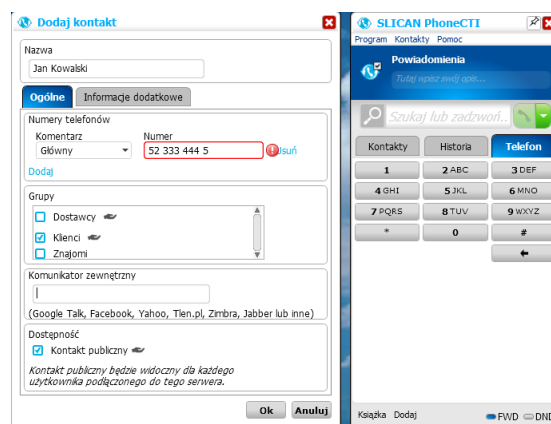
Dodaj kontakt

Nazwa
Jan Kowalski

Ogólne | Informacje dodatkowe

Numery telefonów
Komentarz
Główny
Numer
52 333 444 5
Usuń
Dodaj

Grupy
Dostawcy
Klienci
Znajomi

Komunikator zewnętrzny
(Google Talk, Facebook, Yahoo, Tlen.pl, Zimbra, Jabber lub inne)

Dostępność
Kontakt publiczny
Kontakt publiczny będzie widoczny dla każdego użytkownika podłączonego do tego serwera.

Ok
Anuluj

SLICAN PhoneCTI
Program Kontakty Pomoc
Powiadomienia
Tutaj wpisz swój opis...
Szukaj lub zadzwoń...
Kontakty | Historia | Telefon

| 1 | 2 ABC | 3 DEF |
|---|---|---|
| 4 GHI | 5 JKL | 6 MNO |
| 7 PQRS | 8 TUV | 9 WXYZ |
| * | 0 | # |

Książka Dodaj
FWD DND